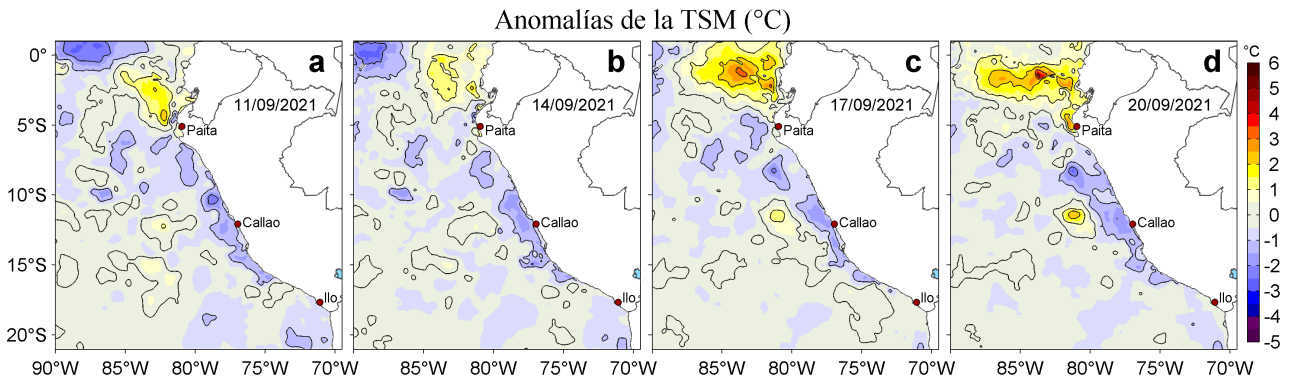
Anomalías de la TSM (°C)

a
11/09/2021
Paita
Callao
Ilo

b
14/09/2021
Paita
Callao
Ilo

c
17/09/2021
Paita
Callao
Ilo

d
20/09/2021
Paita
Callao
Ilo

0°
5°S
10°S
15°S
20°S

90°W 85°W 80°W 75°W 70°W
85°W 80°W 75°W 70°W
85°W 80°W 75°W 70°W
85°W 80°W 75°W 70°W

°C
6
5
4
3
2
1
0
-1
-2
-3
-4
-5